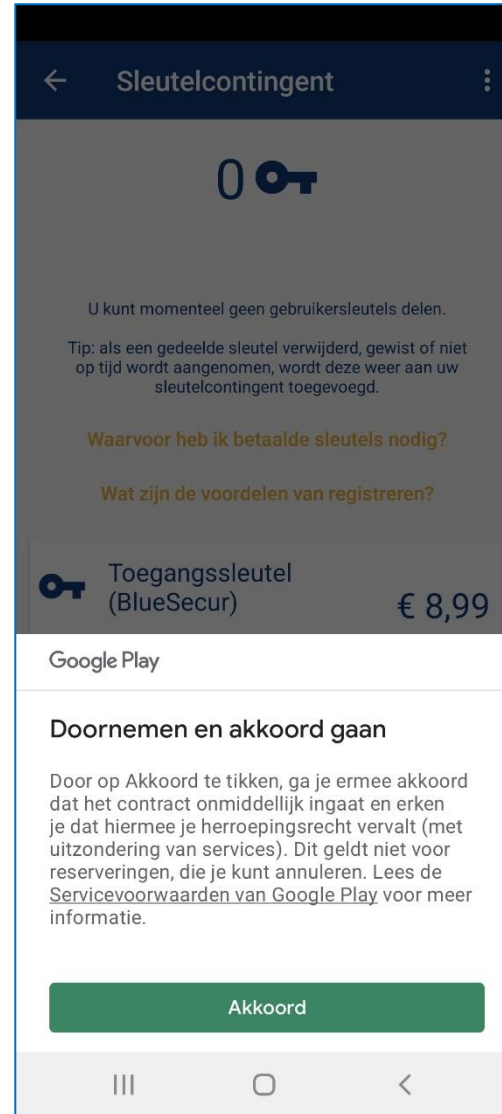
←  Sleutelcontingent  ⋮

0

U kunt momenteel geen gebruikersleutels delen.

Tip: als een gedeelde sleutel verwijderd, gewist of niet op tijd wordt aangenomen, wordt deze weer aan uw sleutelcontingent toegevoegd.

Waarvoor heb ik betaalde sleutels nodig?

Wat zijn de voordelen van registreren?

Toegangssleutel (BlueSecur)  € 8,99

Google Play

Doornemen en akkoord gaan

Door op Akkoord te tikken, ga je ermee akkoord dat het contract onmiddellijk ingaat en erken je dat hiermee je herroepingsrecht vervalt (met uitzondering van services). Dit geldt niet voor reserveringen, die je kunt annuleren. Lees de Servicevoorwaarden van Google Play voor meer informatie.

Akkoord